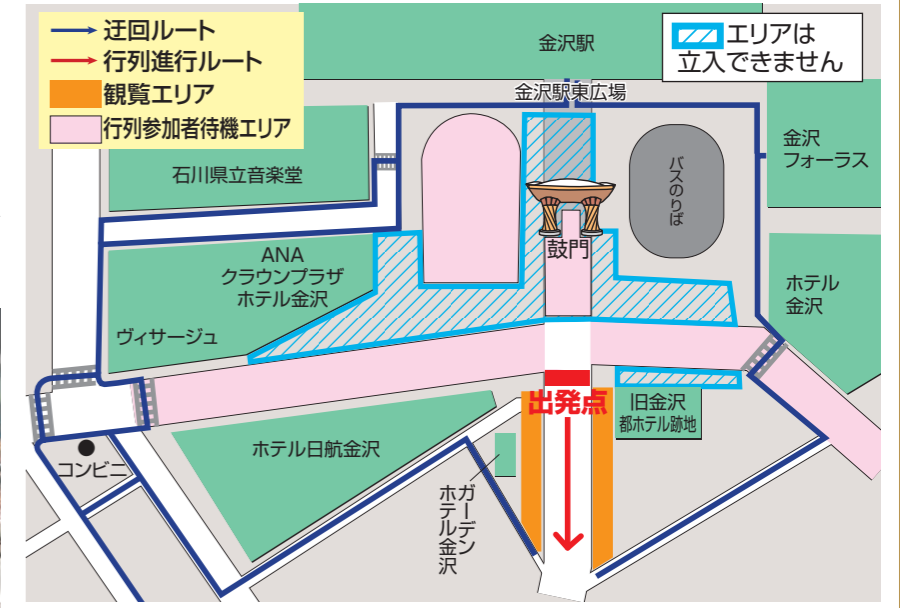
迂回ルート
行列進行ルート
観覧エリア
行列参加者待機エリア

エリアは
立入できません

金沢駅
金沢駅東広場
石川県立音楽堂
金沢
フォーラス
バスのりば
鼓門
ANA
クラウンプラザ
ホテル金沢
ヴィサージュ
ホテル
金沢
出発点
旧金沢
都ホテル跡地
ホテル日航金沢
コンビニ
ガーデン
ホテル金沢